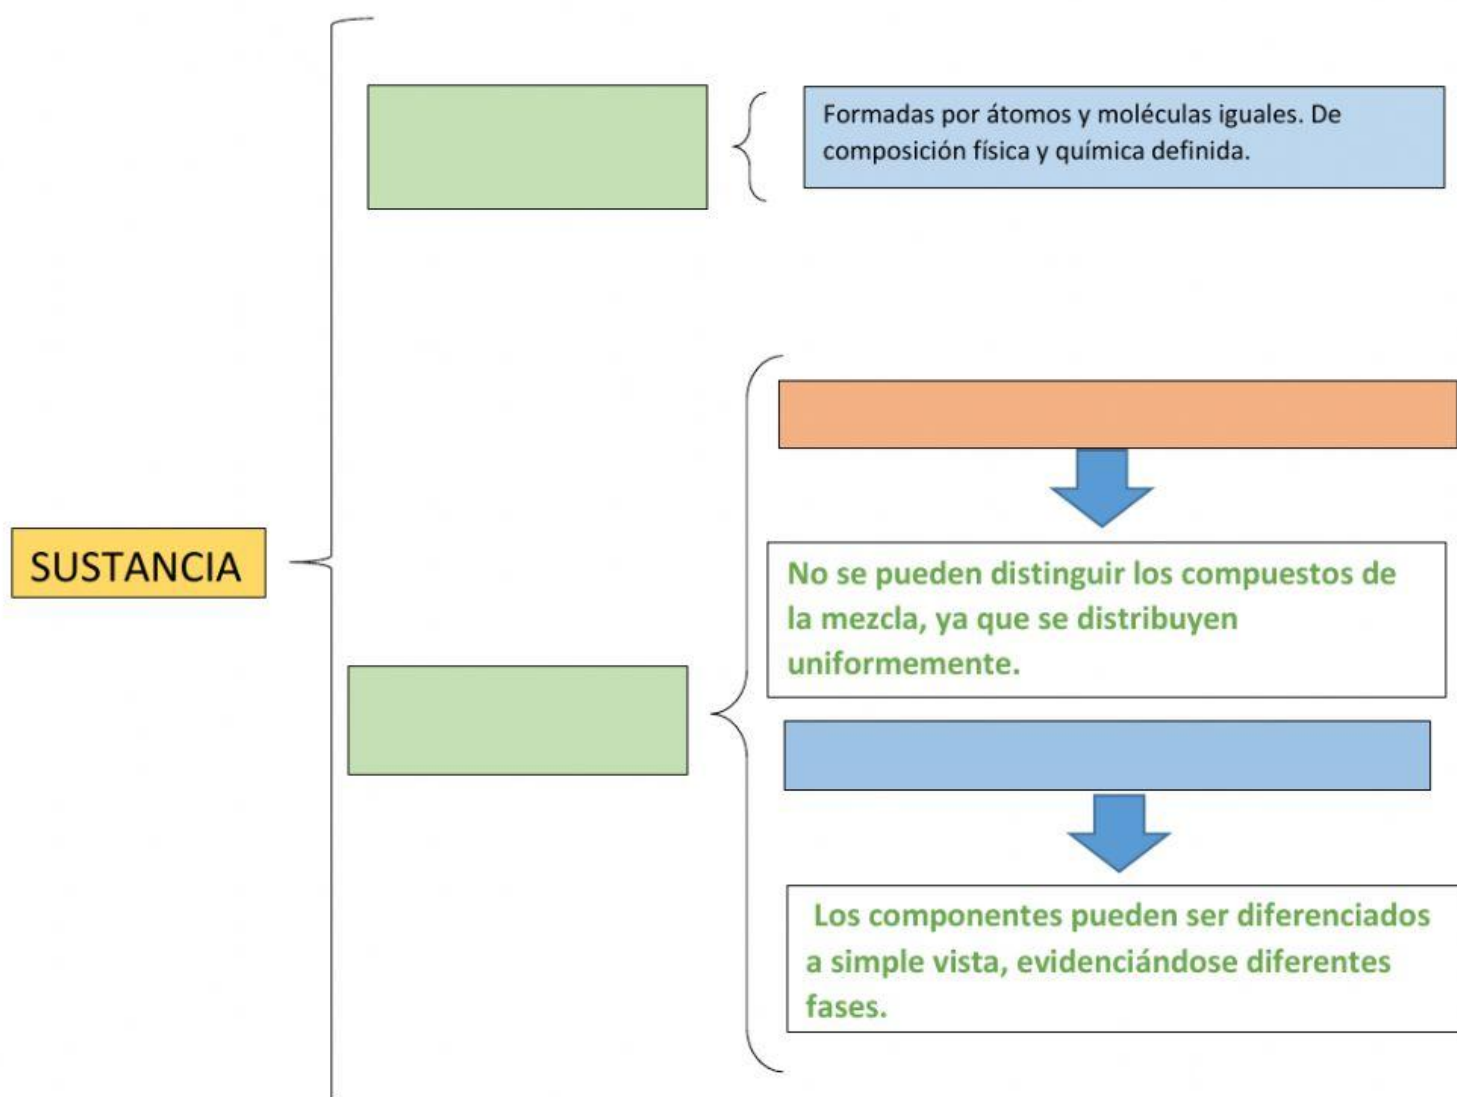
Formadas por átomos y moléculas iguales. De composición física y química definida.

SUSTANCIA

No se pueden distinguir los compuestos de la mezcla, ya que se distribuyen uniformemente.

Los componentes pueden ser diferenciados a simple vista, evidenciándose diferentes fases.